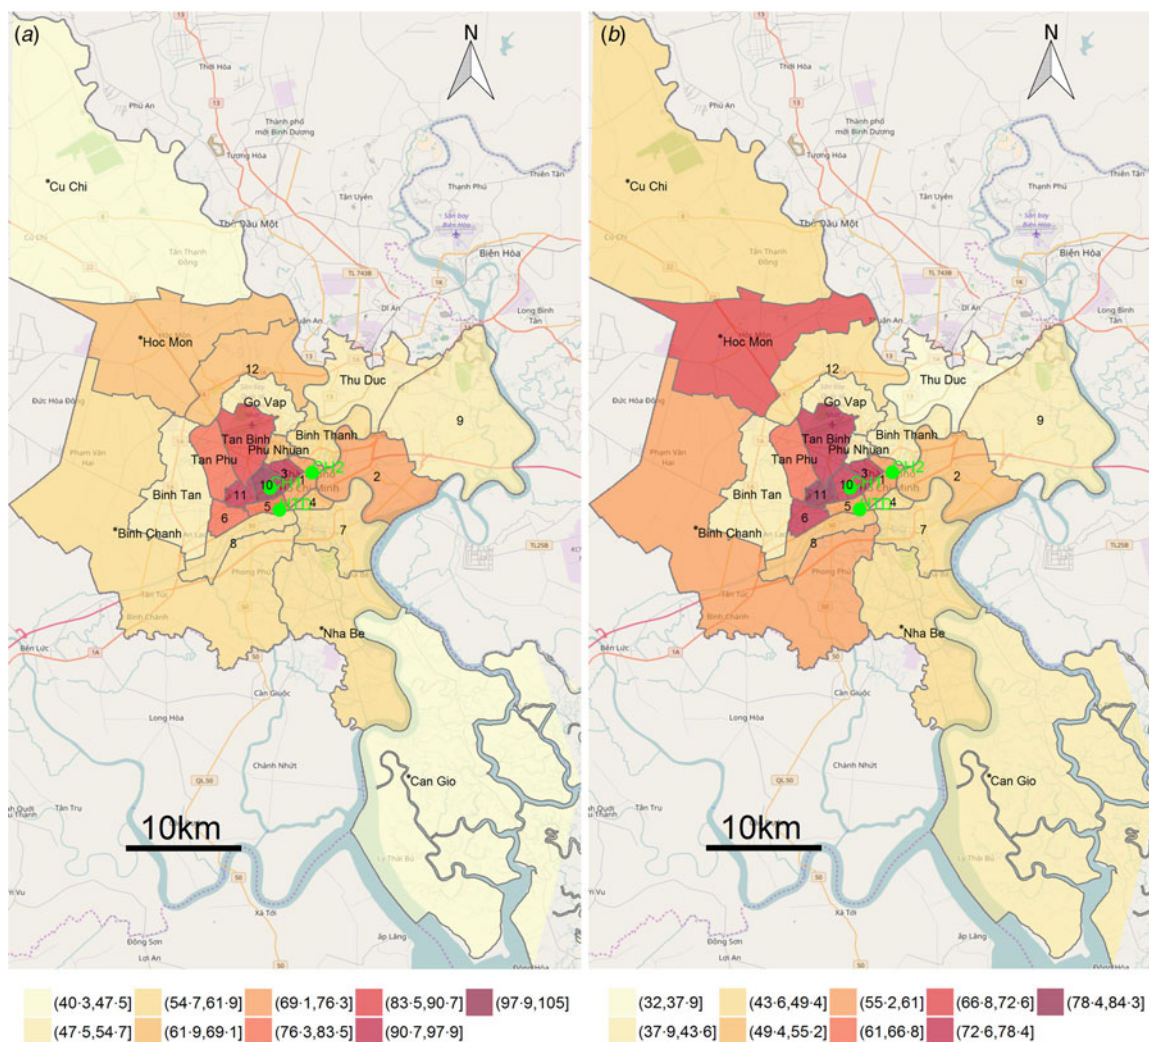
(a)

N

Cu Chi
Hoc Mon
12
Go Vap
Thu Duc
9
Tan Binh
Binh Thanh
Tan Phu
Phu Nhuan
3
DH2
2
10
VH1
11
4
Binh Tan
6
5
TD
7
Binh Chanh
8
Nha Be
Can Gio

Thới Hòa
Phú An
Thành phố mới Bình Dương
Tương Hòa
Thạnh Phú
Thiện Tân
Thủ Dầu Một
Tân Uyên
Sân bay Biên Hòa
Biên Hòa
Tân Thạnh Đông
Dĩ An
Thuận An
Long Bình Tân
Đức Hòa Đông
Phạm Văn Hai
Phong Phú
Tân Túc
Bến Lức
Cần Giuộc
Long Hòa
Chánh Nhựt
Tân Trụ
Lý Nhơn
Xã Tời
Đông Sơn
Lợi An
Ấp Lăng

10km

(b)

N

Cu Chi
Hoc Mon
12
Go Vap
Thu Duc
9
Tan Binh
Binh Thanh
Tan Phu
Phu Nhuan
3
DH2
2
10
VH1
11
4
Binh Tan
6
5
TD
7
Binh Chanh
8
Nha Be
Can Gio

Thới Hòa
Phú An
Thành phố mới Bình Dương
Tương Hòa
Thạnh Phú
Thiện Tân
Thủ Dầu Một
Tân Uyên
Sân bay Biên Hòa
Biên Hòa
Tân Thạnh Đông
Dĩ An
Thuận An
Long Bình Tân
Đức Hòa Đông
Phạm Văn Hai
Phong Phú
Bến Lức
Cần Giuộc
Long Hòa
Chánh Nhựt
Lý Nhơn
Xã Tời
Đông Sơn
Lợi An
Ấp Lăng

10km

(40·3,47·5] (54·7,61·9] (69·1,76·3] (83·5,90·7] (97·9,105]
(47·5,54·7] (61·9,69·1] (76·3,83·5] (90·7,97·9]

(32,37·9] (43·6,49·4] (55·2,61] (66·8,72·6] (78·4,84·3]
(37·9,43·6] (49·4,55·2] (61,66·8] (72·6,78·4]